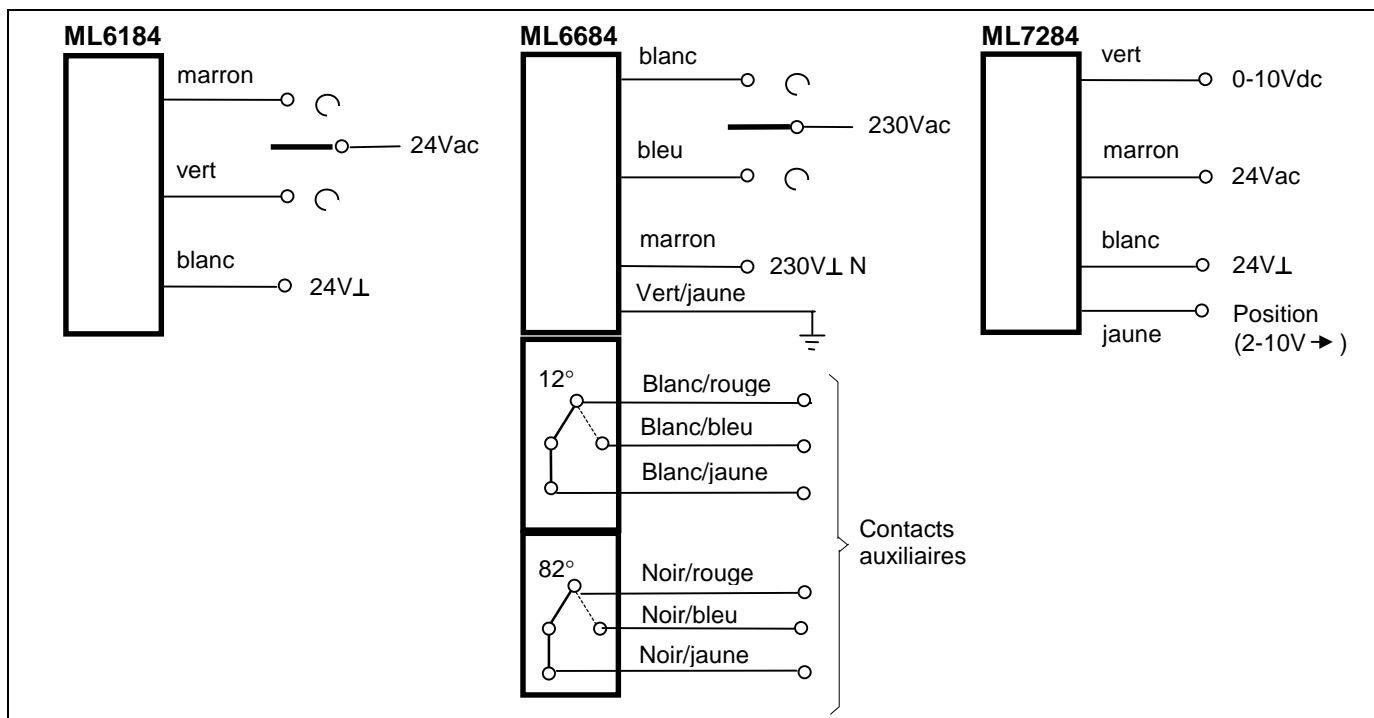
ML6184

marron

vert

24Vac

blanc

24V⊥

ML6684

blanc

230Vac

bleu

marron

230V⊥ N

Vert/jaune

12°

Blanc/rouge

Blanc/bleu

Blanc/jaune

82°

Noir/rouge

Noir/bleu

Noir/jaune

Contacts auxiliaires

ML7284

vert

0-10Vdc

marron

24Vac

blanc

24V⊥

jaune

Position (2-10V→)